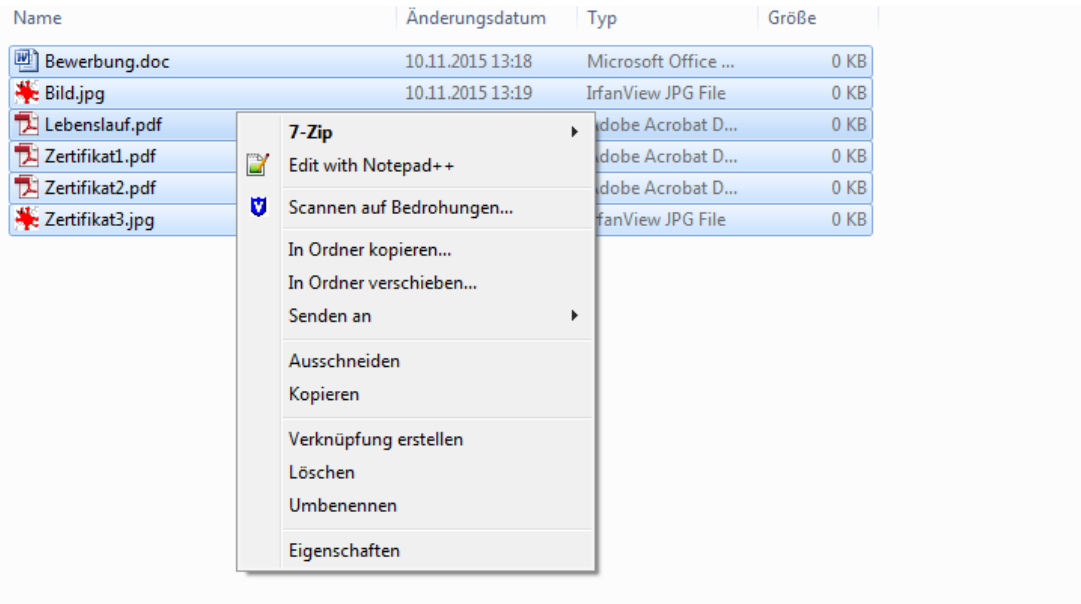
| Name | Änderungsdatum | Typ | Größe |
|---|---|---|---|
| Bewerbung.doc | 10.11.2015 13:18 | Microsoft Office ... | 0 KB |
| Bild.jpg | 10.11.2015 13:19 | IrfanView JPG File | 0 KB |
| Lebenslauf.pdf | | dobe Acrobat D... | 0 KB |
| Zertifikat1.pdf | | dobe Acrobat D... | 0 KB |
| Zertifikat2.pdf | | dobe Acrobat D... | 0 KB |
| Zertifikat3.jpg | | fanView JPG File | 0 KB |

7-Zip
Edit with Notepad++
Scannen auf Bedrohungen...
In Ordner kopieren...
In Ordner verschieben...
Senden an
Ausschneiden
Kopieren
Verknüpfung erstellen
Löschen
Umbenennen
Eigenschaften